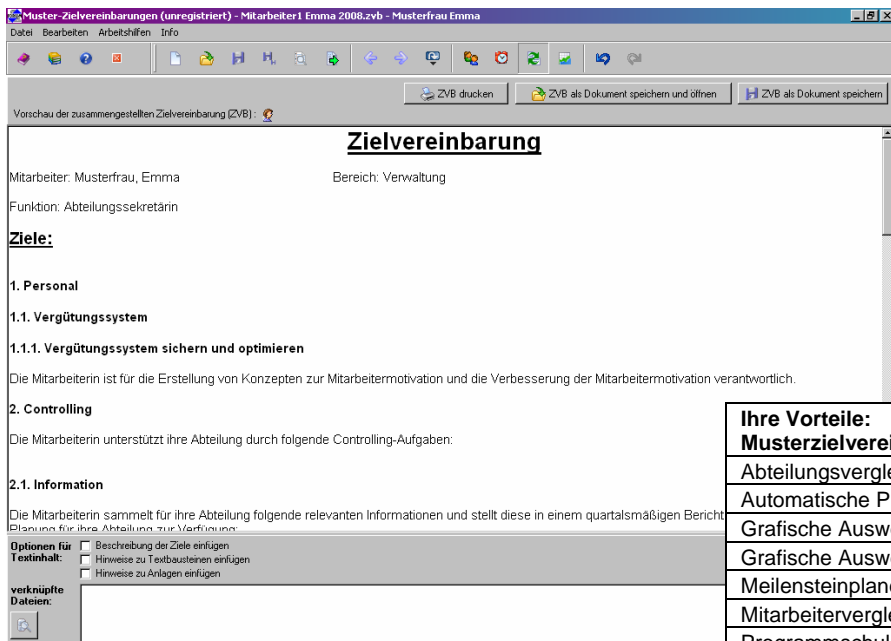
Muster-Zielvereinbarungen (unregistriert) - Mitarbeiter1 Emma 2008.zvb - Musterfrau Emma

Datei Bearbeiten Arbeitshilfen Info

ZVB drucken | ZVB als Dokument speichern und öffnen | ZVB als Dokument speichern

Vorschau der zusammengestellten Zielvereinbarung (ZVB) :

Zielvereinbarung

Mitarbeiter: Musterfrau, Emma

Bereich: Verwaltung

Funktion: Abteilungssekretärin

Ziele:

1. Personal

1.1. Vergütungssystem

1.1.1. Vergütungssystem sichern und optimieren

Die Mitarbeiterin ist für die Erstellung von Konzepten zur Mitarbeitermotivation und die Verbesserung der Mitarbeitermotivation verantwortlich.

2. Controlling

Die Mitarbeiterin unterstützt ihre Abteilung durch folgende Controlling-Aufgaben:

2.1. Information

Die Mitarbeiterin sammelt für ihre Abteilung folgende relevanten Informationen und stellt diese in einem quartalsmäßigen Bericht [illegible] Planung für ihre Abteilung zur Verfügung:

Optionen für Textinhalt:
Beschreibung der Ziele einfügen
Hinweise zu Textbausteinen einfügen
Hinweise zu Anlagen einfügen

verknüpfte Dateien:

| Ihre Vorteile: Musterzielverei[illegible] |
|---|
| Abteilungsvergle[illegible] |
| Automatische P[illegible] |
| Grafische Ausw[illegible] |
| Grafische Ausw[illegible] |
| Meilensteinplan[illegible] |
| Mitarbeitervergl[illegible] |
| Programmschul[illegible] |